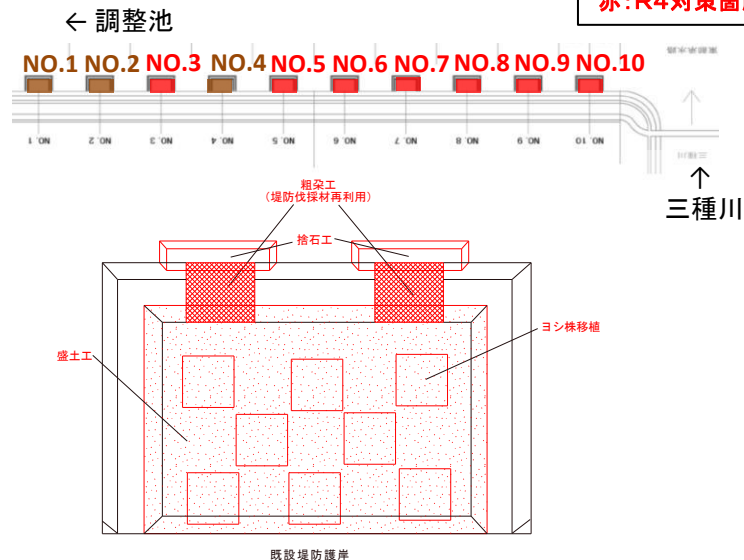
← 調整池

赤:R4対策箇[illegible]

NO.1 NO.2 NO.3 NO.4 NO.5 NO.6 NO.7 NO.8 NO.9 NO.10

NO.1 NO.2 NO.3 NO.4 NO.5 NO.6 NO.7 NO.8 NO.9 NO.10

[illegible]

三種川

↑
三種川

粗朶工
(堤防伐採材再利用)

捨石工

ヨシ株移植

盛土工

既設堤防護岸